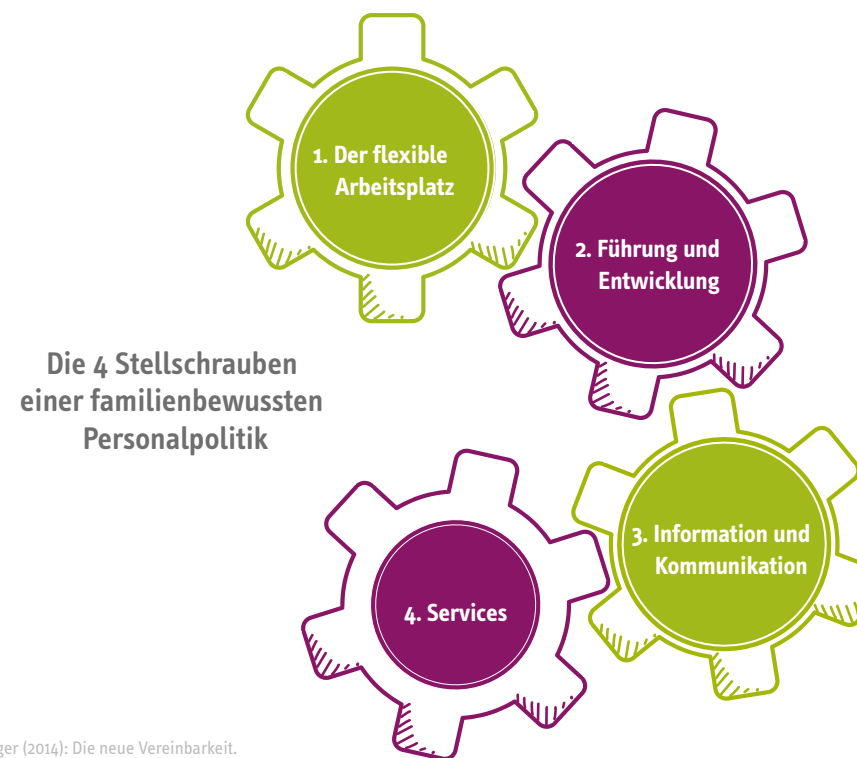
1. Der flexible Arbeitsplatz

2. Führung und Entwicklung

Die 4 Stellschrauben einer familienbewussten Personalpolitik

3. Information und Kommunikation

4. Services

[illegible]ger (2014): Die neue Vereinbarkeit.